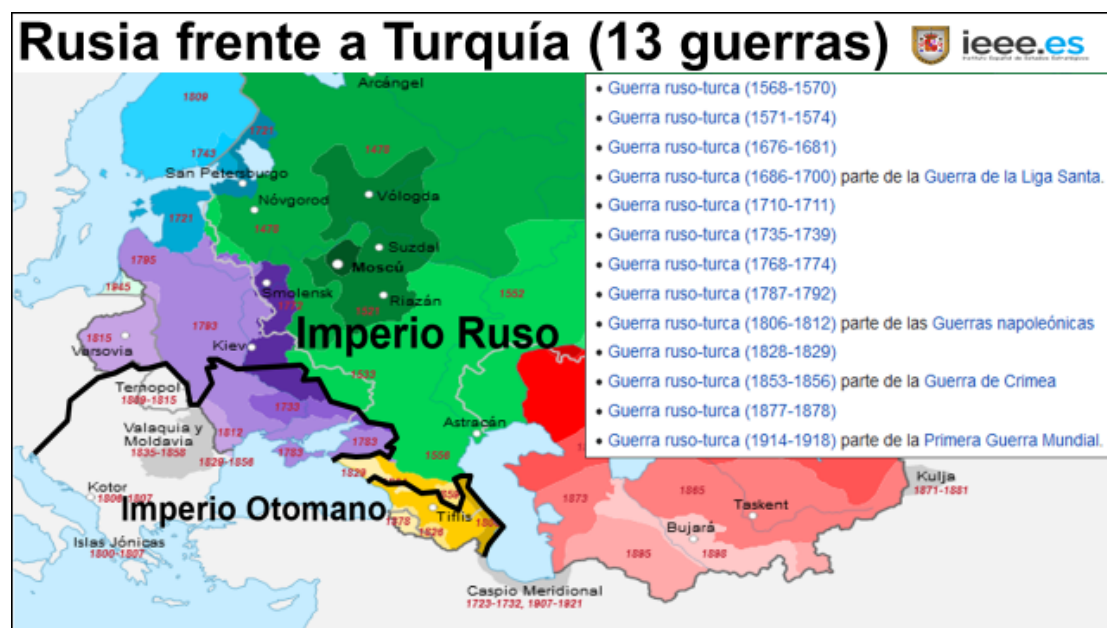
Rusia frente a Turquía (13 guerras)

ieee.es
Instituto Español de Estudios Estratégicos

• Guerra ruso-turca (1568-1570)
• Guerra ruso-turca (1571-1574)
• Guerra ruso-turca (1676-1681)
• Guerra ruso-turca (1686-1700) parte de la Guerra de la Liga Santa.
• Guerra ruso-turca (1710-1711)
• Guerra ruso-turca (1735-1739)
• Guerra ruso-turca (1768-1774)
• Guerra ruso-turca (1787-1792)
• Guerra ruso-turca (1806-1812) parte de las Guerras napoleónicas
• Guerra ruso-turca (1828-1829)
• Guerra ruso-turca (1853-1856) parte de la Guerra de Crimea
• Guerra ruso-turca (1877-1878)
• Guerra ruso-turca (1914-1918) parte de la Primera Guerra Mundial.

Arcángel
1809
1721
1743
1478
San Petersburgo
Vólogda
Nóvgorod
1721
1478
Suzdal
Moscú
1795
Smolensk
Riazán
1552
1945
1815
Varsovia
1793
Kiev
Imperio Ruso
Ternopol
1809-1815
1533
1733
Valaquia y Moldavia
1835-1856
1812
1829-1856
1783
1783
Astracán
1556
Kotor
1806-1807
Imperio Otomano
1829
1878
Tiflis
1826
Islas Jónicas
1800-1807
1873
1865
Taskent
Bujará
1895
1868
Kulja
1871-1881
Caspio Meridional
1723-1732, 1907-1921